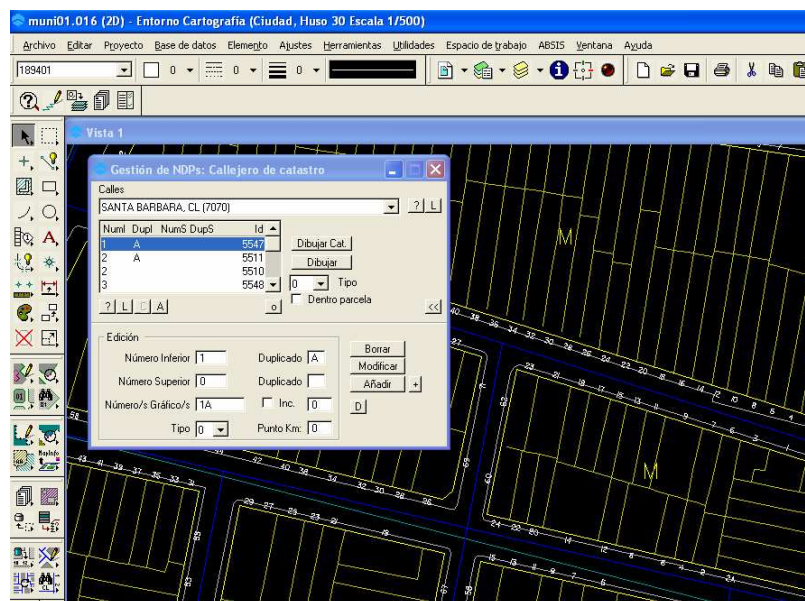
muni01.016 (2D) - Entorno Cartografía (Ciudad, Huso 30 Escala 1/500)

Archivo Editar Proyecto Base de datos Elemento Ajustes Herramientas Utilidades Espacio de trabajo ABSIS Ventana Ayuda

189401

0 0 0

Vista 1

Gestión de NDPs: Callejero de catastro

Calles

SANTA BARBARA, CL (7070)

? L

| NumI | DupI | NumS | DupS | Id |
|---|---|---|---|---|
| 1 | A | | | 5547 |
| 2 | A | | | 5511 |
| 2 | | | | 5510 |
| 3 | | | | 5548 |

Dibujar Cat.

Dibujar

0 Tipo

Dentro parcela

? L A

o

<<

Edición

Número Inferior 1

Duplicado A

Número Superior 0

Duplicado

Número/s Gráfico/s 1A

Inc. 0

Tipo 0

Punto Km: 0

Borrar

Modificar

Añadir +

D

M

M

40 38 36 34 32 30 28 26 24 22 20 18 16 14 12 10 8 6 4

21 19 17 15 13 11 9 7 5 3

43 41 39 37 35 33 31

52 50 48 46 44 42 40 38 36 34 32 30 28 26

29 27 25 23 21 19

24 22 20 18 16 14 12 10 8 6 4

15 13 11 9 7 5 3 1

58

27